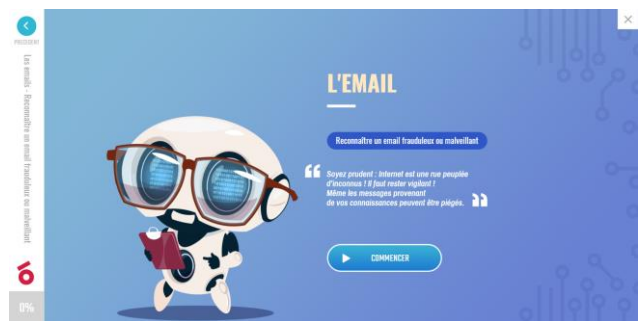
PRÉCÉDENT

Les emails - Reconnaître un email frauduleux ou malveillant

0%

L'EMAIL

Reconnaître un email frauduleux ou malveillant

Soyez prudent : Internet est une rue peuplée d'inconnus ! Il faut rester vigilant ! Même les messages provenant de vos connaissances peuvent être piégés.

COMMENCER